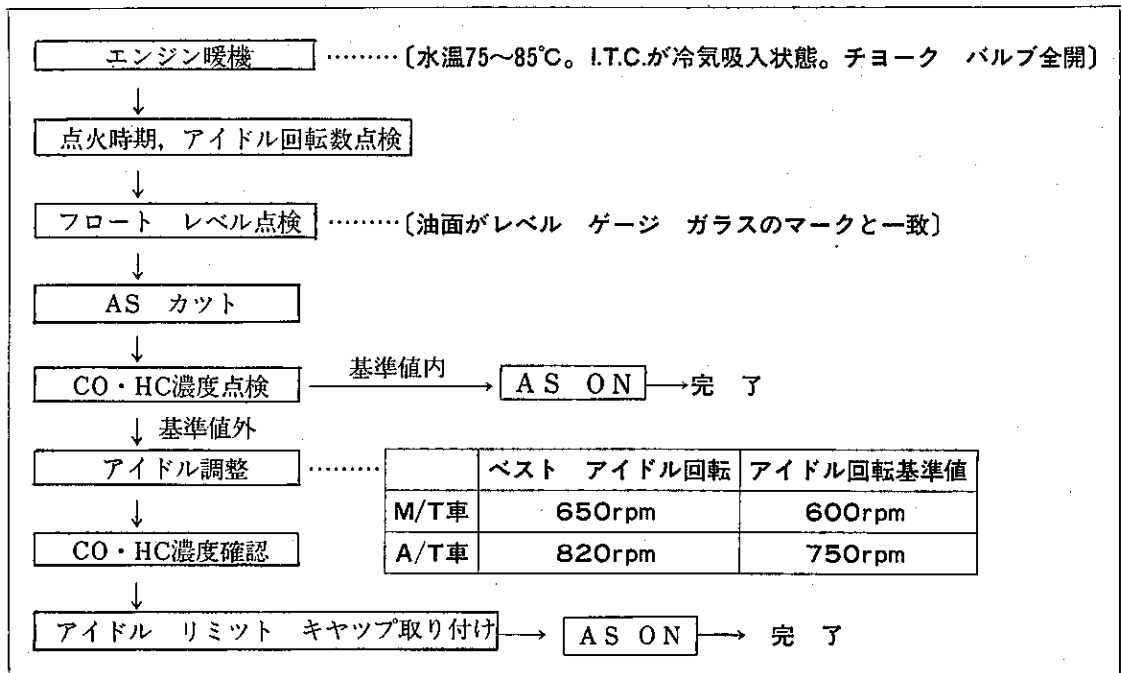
エンジン暖機 ………〔水温75～85℃。I.T.C.が冷気吸入状態。チョーク バルブ全開〕

点火時期，アイドル回転数点検

フロート レベル点検 ………〔油面がレベル ゲージ ガラスのマークと一致〕

AS カット

CO・HC濃度点検 基準値内 AS ON 完 了

基準値外

アイドル調整 ………

|  | ベスト アイドル回転 | アイドル回転基準値 |
|---|---|---|
| M/T車 | 650rpm | 600rpm |
| A/T車 | 820rpm | 750rpm |

CO・HC濃度確認

アイドル リミット キヤツプ取り付け AS ON 完 了